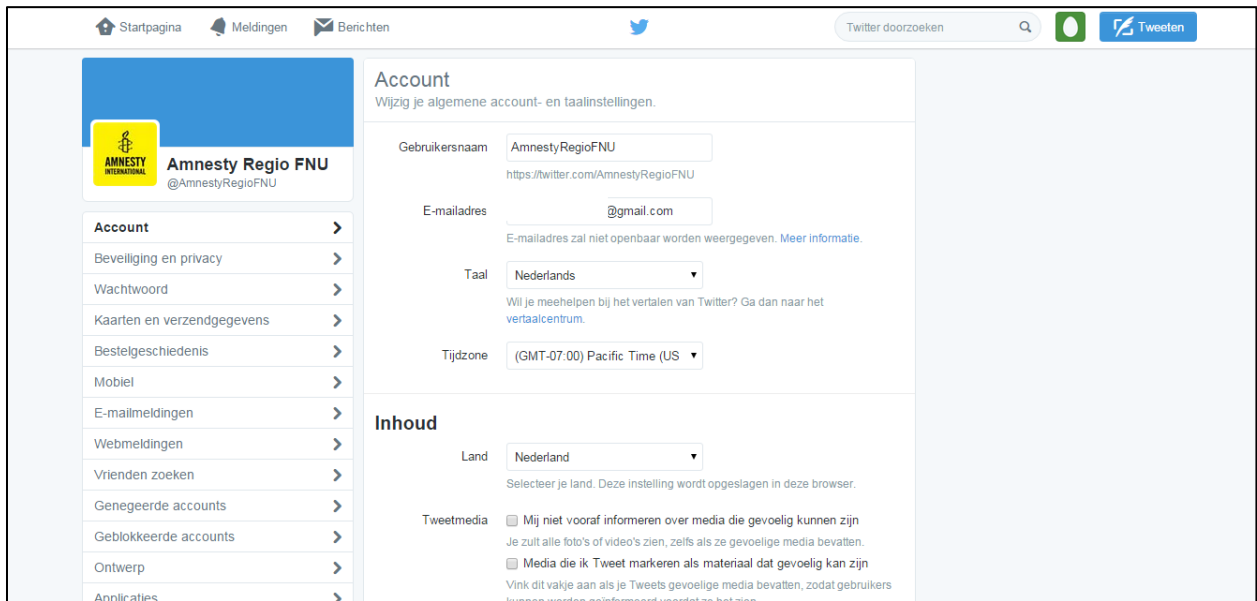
Startpagina Meldingen Berichten

Twitter doorzoeken

Tweeten

AMNESTY INTERNATIONAL

Amnesty Regio FNU
@AmnestyRegioFNU

Account
Beveiliging en privacy
Wachtwoord
Kaarten en verzendgegevens
Bestelgeschiedenis
Mobiel
E-mailmeldingen
Webmeldingen
Vrienden zoeken
Genegeerde accounts
Geblokkeerde accounts
Ontwerp
Applicaties

Account
Wijzig je algemene account- en taalinstellingen.

Gebruikersnaam AmnestyRegioFNU
https://twitter.com/AmnestyRegioFNU

E-mailadres @gmail.com
E-mailadres zal niet openbaar worden weergegeven. Meer informatie.

Taal Nederlands
Wil je meehelpen bij het vertalen van Twitter? Ga dan naar het vertaalcentrum.

Tijdzone (GMT-07:00) Pacific Time (US

Inhoud

Land Nederland
Selecteer je land. Deze instelling wordt opgeslagen in deze browser.

Tweetmedia Mij niet vooraf informeren over media die gevoelig kunnen zijn
Je zult alle foto's of video's zien, zelfs als ze gevoelige media bevatten.
Media die ik Tweet markeren als materiaal dat gevoelig kan zijn
Vink dit vakje aan als je Tweets gevoelige media bevatten, zodat gebruikers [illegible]